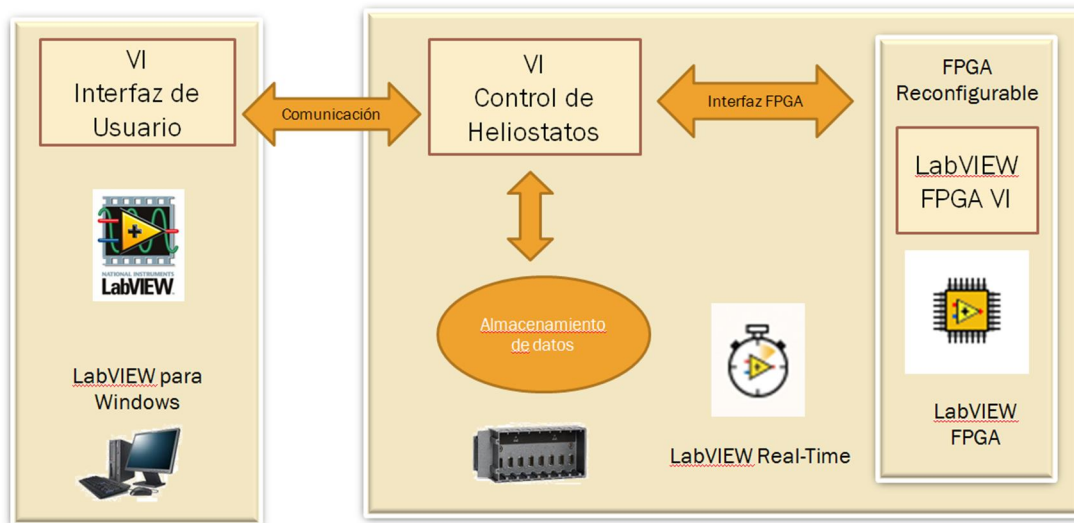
VI
Interfaz de Usuario

Comunicación

VI
Control de Heliostatos

Interfaz FPGA

FPGA Reconfigurable

LabVIEW FPGA VI

NATIONAL INSTRUMENTS
LabVIEW

Almacenamiento de datos

LabVIEW para Windows

LabVIEW Real-Time

LabVIEW FPGA